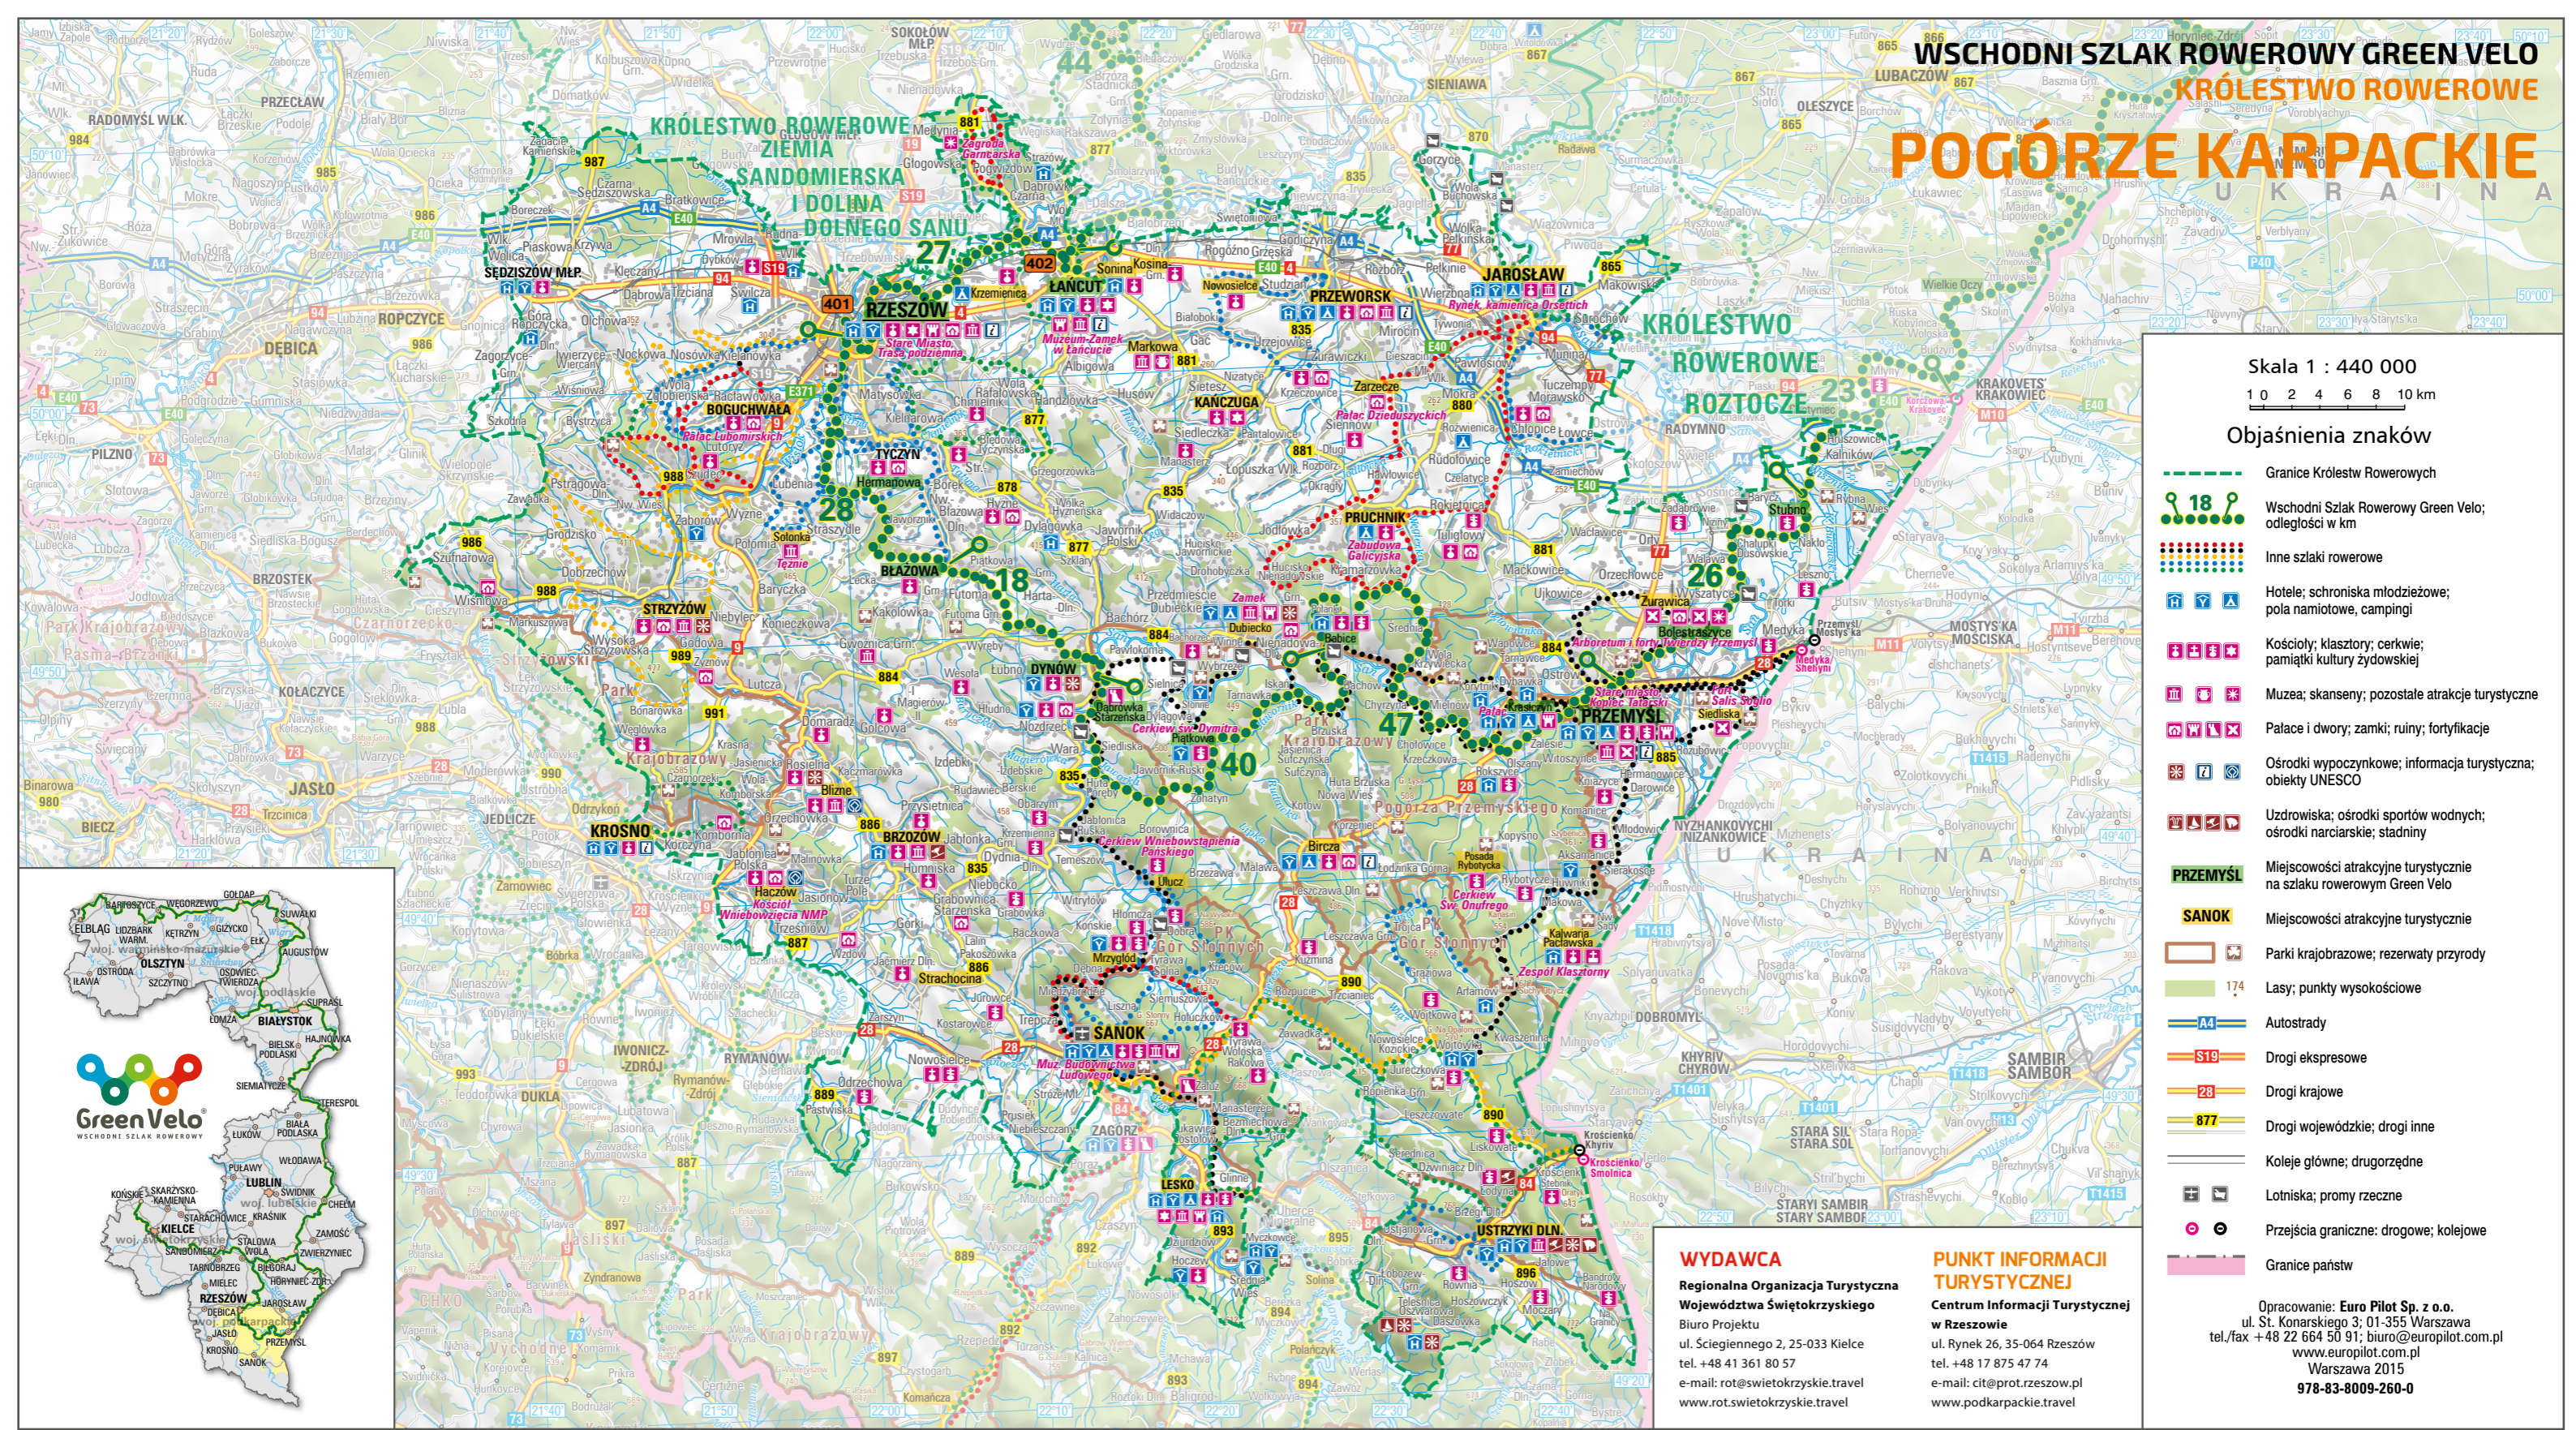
WSCHODNI SZLAK ROWEROWY GREEN VELO
KRÓLESTWO ROWEROWE
POGÓRZE KARPACKIE

KRÓLESTWO ROWEROWE ZIEMIA SANDOMIERSKA I DOLINA DOLNEGO SANU

KRÓLESTWO ROWEROWE ROZTOCZE

UKRAINA

Skala 1 : 440 000
1 0 2 4 6 8 10 km

Objaśnienia znaków

Granice Królestw Rowerowych
18 Wschodni Szlak Rowerowy Green Velo; odległości w km
Inne szlaki rowerowe
Hotele; schroniska młodzieżowe; pola namiotowe, campingi
Kościoły; klasztory; cerkwie; pamiątki kultury żydowskiej
Muzea; skanseny; pozostałe atrakcje turystyczne
Pałace i dwory; zamki; ruiny; fortyfikacje
Ośrodki wypoczynkowe; informacja turystyczna; obiekty UNESCO
Uzdrowiska; ośrodki sportów wodnych; ośrodki narciarskie; stadniny
PRZEMYŚL Miejscowości atrakcyjne turystycznie na szlaku rowerowym Green Velo
SANOK Miejscowości atrakcyjne turystycznie
Parki krajobrazowe; rezerwaty przyrody
174 Lasy; punkty wysokościowe
A4 Autostrady
S19 Drogi ekspresowe
28 Drogi krajowe
877 Drogi wojewódzkie; drogi inne
Koleje główne; drugorzędne
Lotniska; promy rzeczne
Przejścia graniczne: drogowe; kolejowe
Granice państw

WYDAWCA
Regionalna Organizacja Turystyczna Województwa Świętokrzyskiego
Biuro Projektu
ul. Ściegiennego 2, 25-033 Kielce
tel. +48 41 361 80 57
e-mail: rot@swietokrzyskie.travel
www.rot.swietokrzyskie.travel

PUNKT INFORMACJI TURYSTYCZNEJ
Centrum Informacji Turystycznej w Rzeszowie
ul. Rynek 26, 35-064 Rzeszów
tel. +48 17 875 47 74
e-mail: cit@prot.rzeszow.pl
www.podkarpackie.travel

Opracowanie: Euro Pilot Sp. z o.o.
ul. St. Konarskiego 3; 01-355 Warszawa
tel./fax +48 22 664 50 91; biuro@europilot.com.pl
www.europilot.com.pl
Warszawa 2015
978-83-8009-260-0

Green Velo
WSCHODNI SZLAK ROWEROWY

RZESZÓW
ŁAŃCUT
PRZEWORSK
JAROSŁAW
KAŃCZUGA
PRUCHNIK
TYCZYN
BŁAŻOWA
DYNÓW
PRZEMYŚL
BOGUCHWAŁA
STRZYŻÓW
KROSNO
BRZOZÓW
SANOK
LESKO
USTRZYKI DLN.
SĘDZISZÓW MŁP.
DĘBICA
ROPCZYCE
JASŁO
BIECZ
SOKOŁÓW MŁP.
SIENIAWA
LUBACZÓW
OLESZYCE
RADYMNO
KRAKOWETS
MOSTYS'KA
SAMBIR
KHYRIV
STARYI SAMBIR
RYMANÓW
IWONICZ-ZDRÓJ
DUKLA
JEDLICZE
KOŁACZYCE
BRZOSTEK
PILZNO
RADOMYŚL WLK.
PRZECŁAW
NYZHANKOVYCHI
STARA SIL

Stare Miasto, Trasa podziemna
Muzeum-Zamek w Łańcucie
Pałac Dzieduszyckich
Rynek, kamienica Orsettich
Pałac Lubomirskich
Zamek Dubiecko
Zamek Kazimierzowski
Cerkiew Wniebowstąpienia Pańskiego
Kościół Wniebowzięcia NMP
Muzeum Budownictwa Ludowego
Cerkiew św. Onufrego
Zespół Klasztorny
Arboretum i Zakład Fizjografii
Posada Rybotycka
Kalwaria Pacławska
Krościenko Smolnica
Medyka Shehyni
Pogórze Przemyskie
Krajobrazowy

Olsztyn
Białystok
Lublin
Kielce
Rzeszów
Sanok
Elbląg
Suwałki
Augustów
Włodawa
Chełm
Zamość
Sandomierz
Tarnobrzeg
Przemyśl